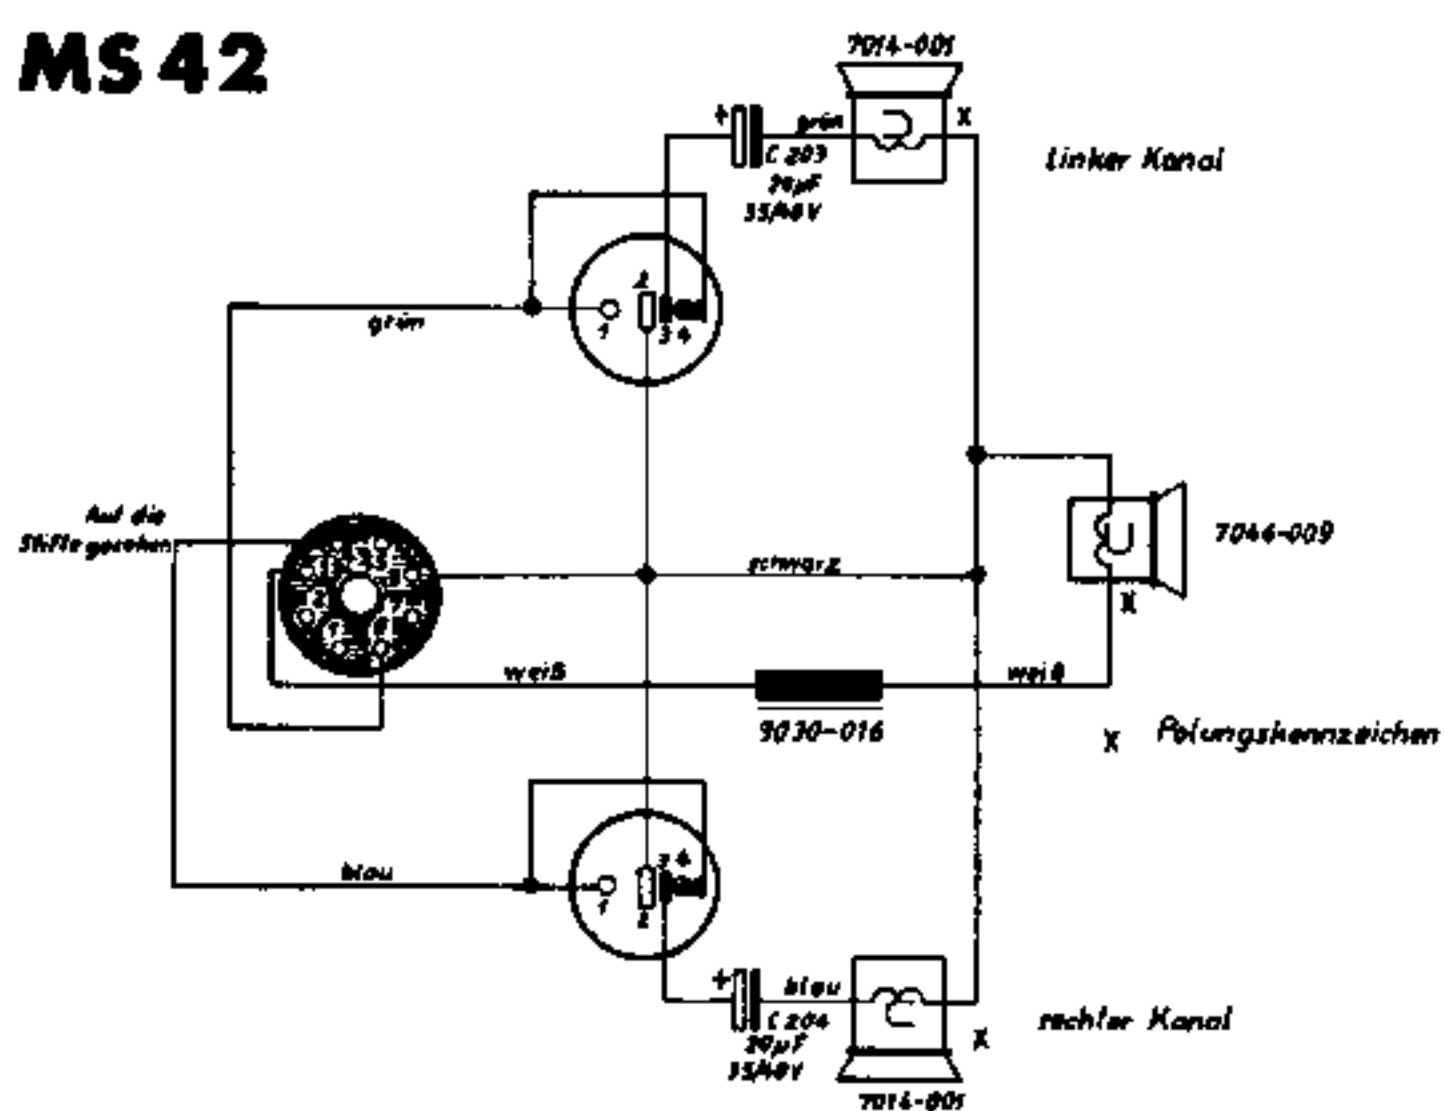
MS 42

7014-001

+

grün

C 203

20µF

35/40V

X

Linker Kanal

grün

2

1

3 4

Auf die Stifte gesehen

schwarz

7046-009

X

weiß

weiß

9030-016

X Polungskennzeichen

blau

3 4

1

2

+

blau

C 204

20µF

35/40V

X

rechter Kanal

7014-001